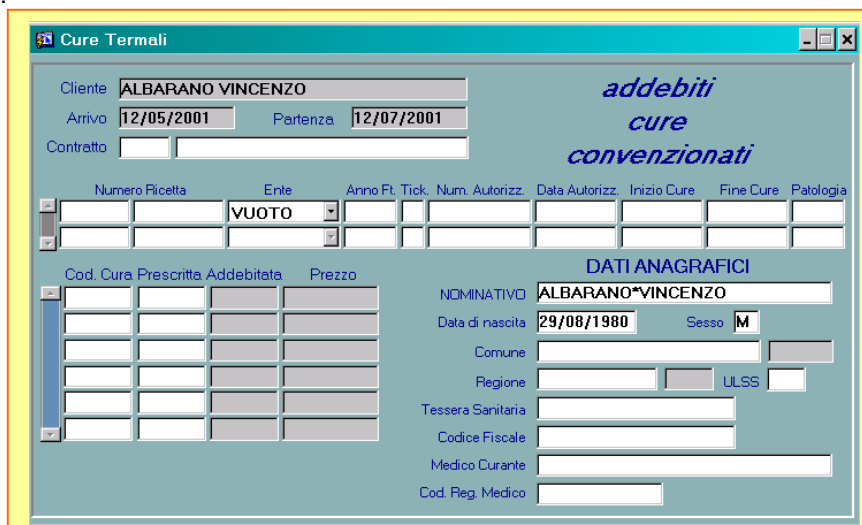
Cure Termali

Cliente ALBARANO VINCENZO

Arrivo 12/05/2001 Partenza 12/07/2001

Contratto

addebiti cure convenzionati

| Numero Ricetta | | Ente | Anno Ft. | Tick. | Num. Autorizz. | Data Autorizz. | Inizio Cure | Fine Cure | Patologia |
|---|---|---|---|---|---|---|---|---|---|
| | | VUOTO | | | | | | | |
| | | | | | | | | | |

| Cod. Cura | Prescritta | Addebitata | Prezzo |
|---|---|---|---|
| | | | |
| | | | |
| | | | |
| | | | |
| | | | |
| | | | |

DATI ANAGRAFICI

NOMINATIVO ALBARANO*VINCENZO

Data di nascita 29/08/1980 Sesso M

Comune

Regione ULSS

Tessera Sanitaria

Codice Fiscale

Medico Curante

Cod. Reg. Medico